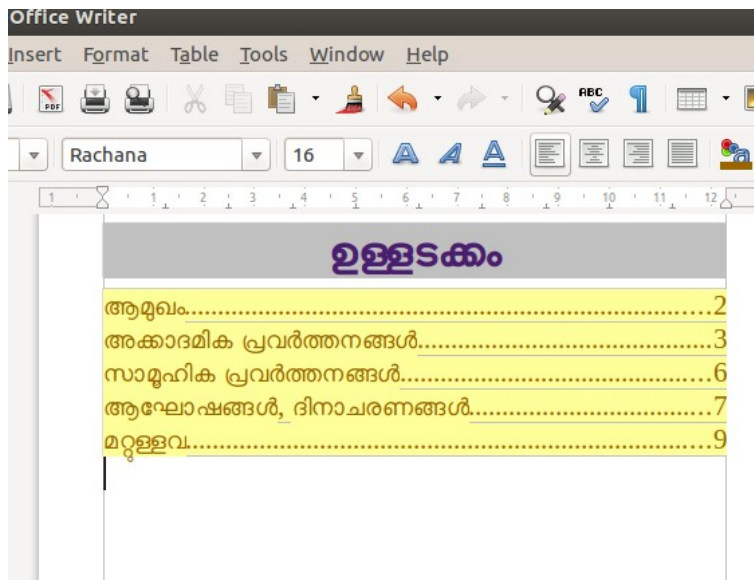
Office Writer

Insert Format Table Tools Window Help

Rachana 16

1 2 3 4 5 6 7 8 9 10 11 12

ഉള്ളടക്കം

ആമുഖം..................................................2
അക്കാദമിക പ്രവർത്തനങ്ങൾ..............................3
സാമൂഹിക പ്രവർത്തനങ്ങൾ...............................6
ആഘോഷങ്ങൾ, ദിനാചരണങ്ങൾ............................7
മറ്റുള്ളവ.................................................9